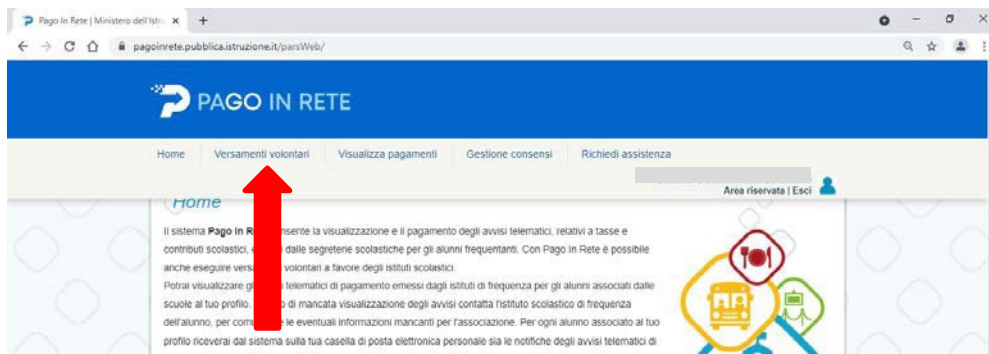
Pago In Rete | Ministero dell'Istr ×
+
pagoinrete.pubblica.istruzione.it/parsWeb/

PAGO IN RETE

Home
Versamenti volontari
Visualizza pagamenti
Gestione consensi
Richiedi assistenza

Area riservata | Esci

Home

Il sistema Pago In R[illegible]nsente la visualizzazione e il pagamento degli avvisi telematici, relativi a tasse e contributi scolastici, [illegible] dalle segreterie scolastiche per gli alunni frequentanti. Con Pago In Rete è possibile anche eseguire vers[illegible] volontari a favore degli istituti scolastici.
Potrai visualizzare gl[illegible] telematici di pagamento emessi dagli istituti di frequenza per gli alunni associati dalle scuole al tuo profilo. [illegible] di mancata visualizzazione degli avvisi contatta l'istituto scolastico di frequenza dell'alunno, per com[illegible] le eventuali informazioni mancanti per l'associazione. Per ogni alunno associato al tuo profilo riceverai dal sistema sulla tua casella di posta elettronica personale sia le notifiche degli avvisi telematici di